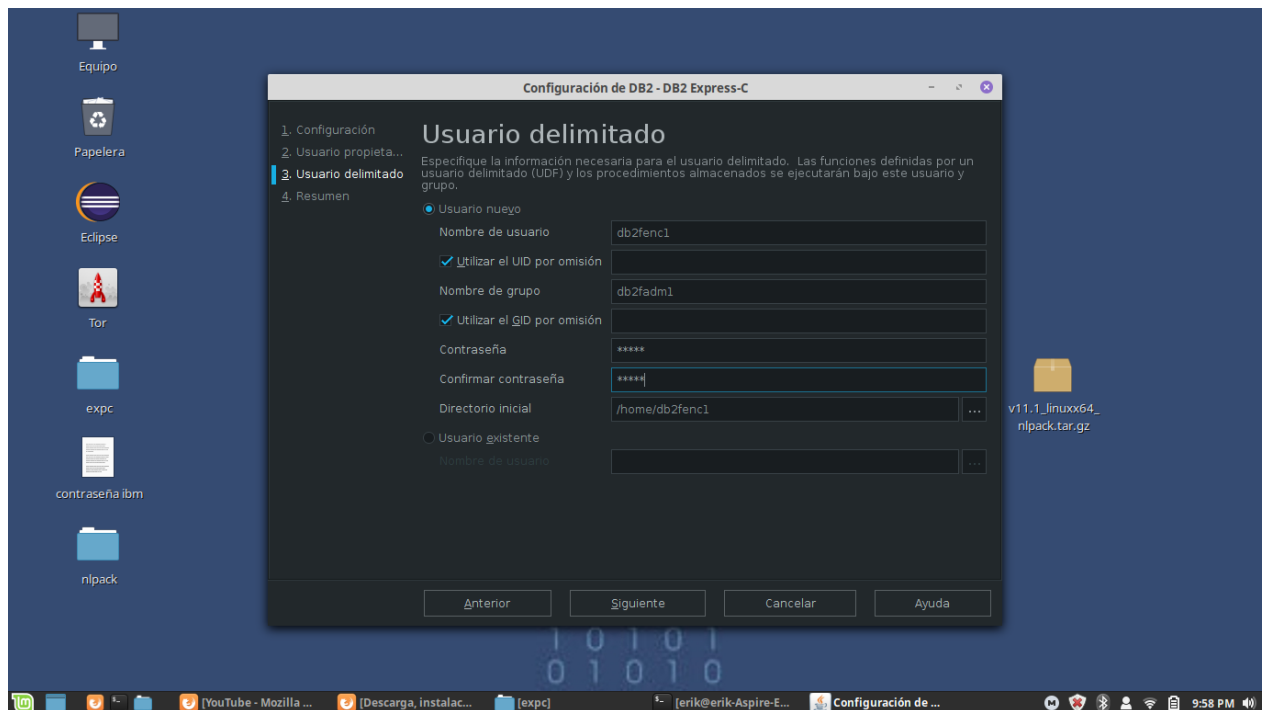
Equipo

Papelera

Eclipse

Tor

expc

contraseña ibm

nlpack

Configuración de DB2 - DB2 Express-C

1. Configuración
2. Usuario propieta...
3. Usuario delimitado
4. Resumen

Usuario delimitado

Especifique la información necesaria para el usuario delimitado. Las funciones definidas por un usuario delimitado (UDF) y los procedimientos almacenados se ejecutarán bajo este usuario y grupo.

Usuario nuevo

Nombre de usuario db2fenc1

Utilizar el UID por omisión

Nombre de grupo db2fadm1

Utilizar el GID por omisión

Contraseña *****

Confirmar contraseña *****

Directorio inicial /home/db2fenc1 ...

Usuario existente

Nombre de usuario ...

Anterior Siguiente Cancelar Ayuda

v11.1_linuxx64_nlpack.tar.gz

1 0 1 0 1
0 1 0 1 0

[YouTube - Mozilla ... [Descarga, instalac... [expc] [erik@erik-Aspire-E... Configuración de ... 9:58 PM